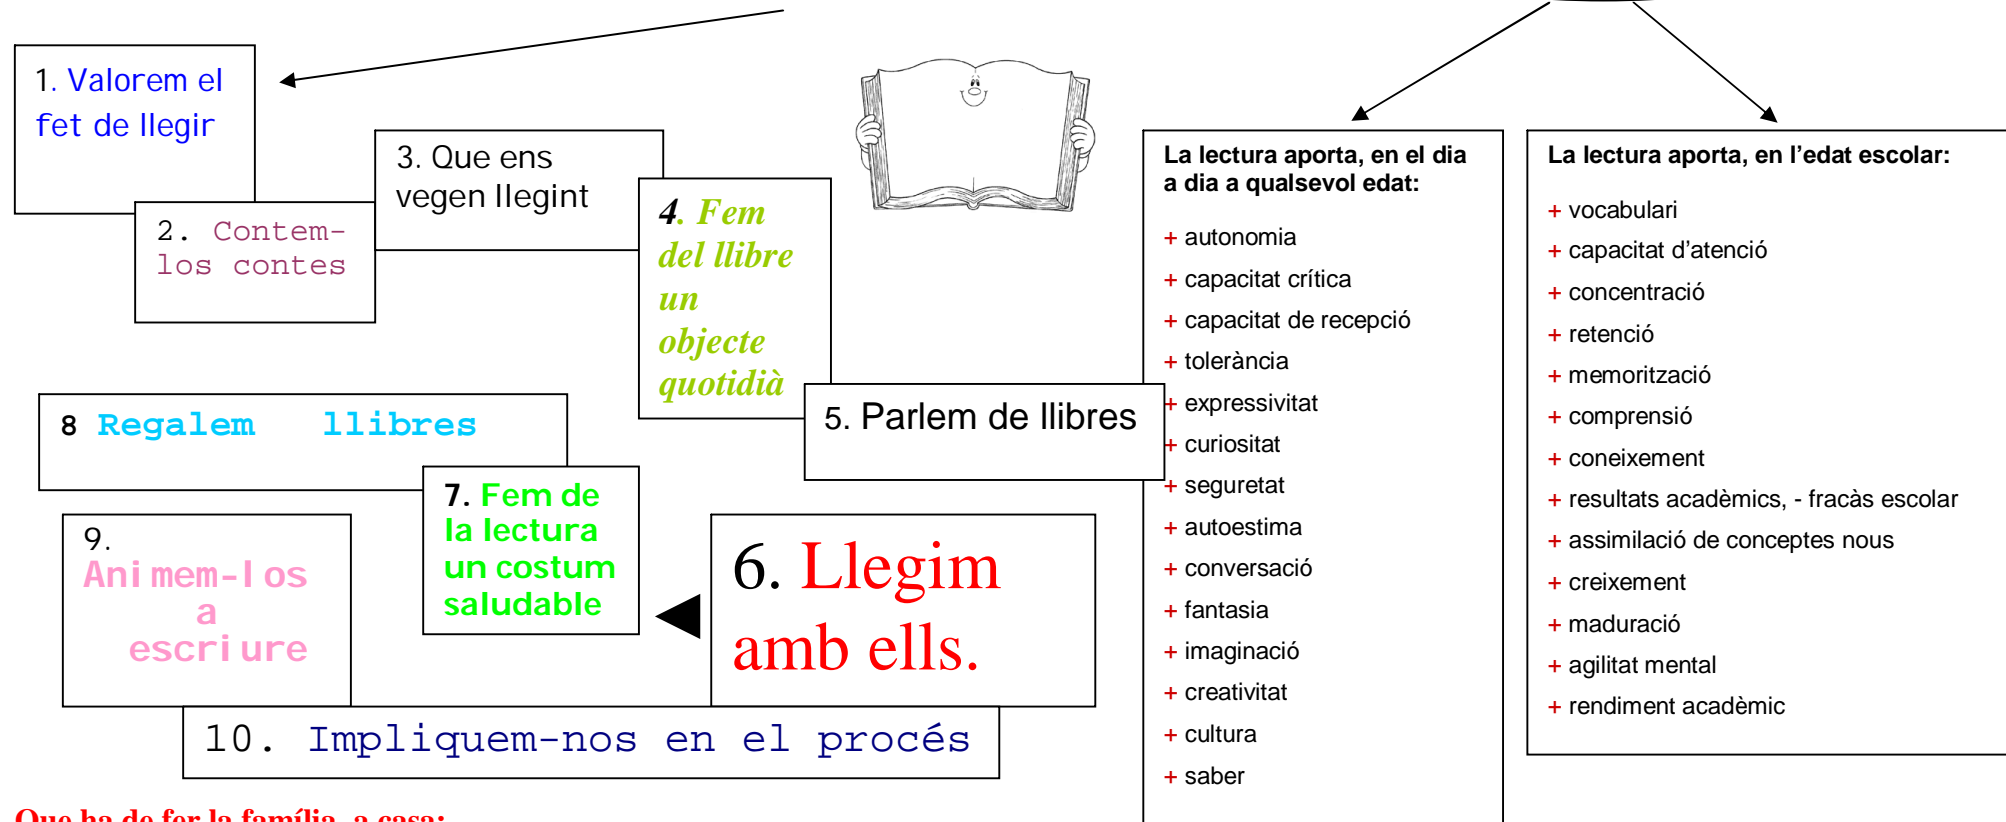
1. Valorem el fet de llegir

2. Contem-los contes

3. Que ens vegen llegint

4. Fem del llibre un objecte quotidià

5. Parlem de llibres

6. Llegim amb ells.

7. Fem de la lectura un costum saludable

8 Regalem llibres

9. Animem-los a escriure

10. Impliquem-nos en el procés

La lectura aporta, en el dia a dia a qualsevol edat:

+ autonomia
+ capacitat crítica
+ capacitat de recepció
+ tolerància
+ expressivitat
+ curiositat
+ seguretat
+ autoestima
+ conversació
+ fantasia
+ imaginació
+ creativitat
+ cultura
+ saber

La lectura aporta, en l'edat escolar:

+ vocabulari
+ capacitat d'atenció
+ concentració
+ retenció
+ memorització
+ comprensió
+ coneixement
+ resultats acadèmics, - fracàs escolar
+ assimilació de conceptes nous
+ creixement
+ maduració
+ agilitat mental
+ rendiment acadèmic

Que ha de fer la família, a casa: